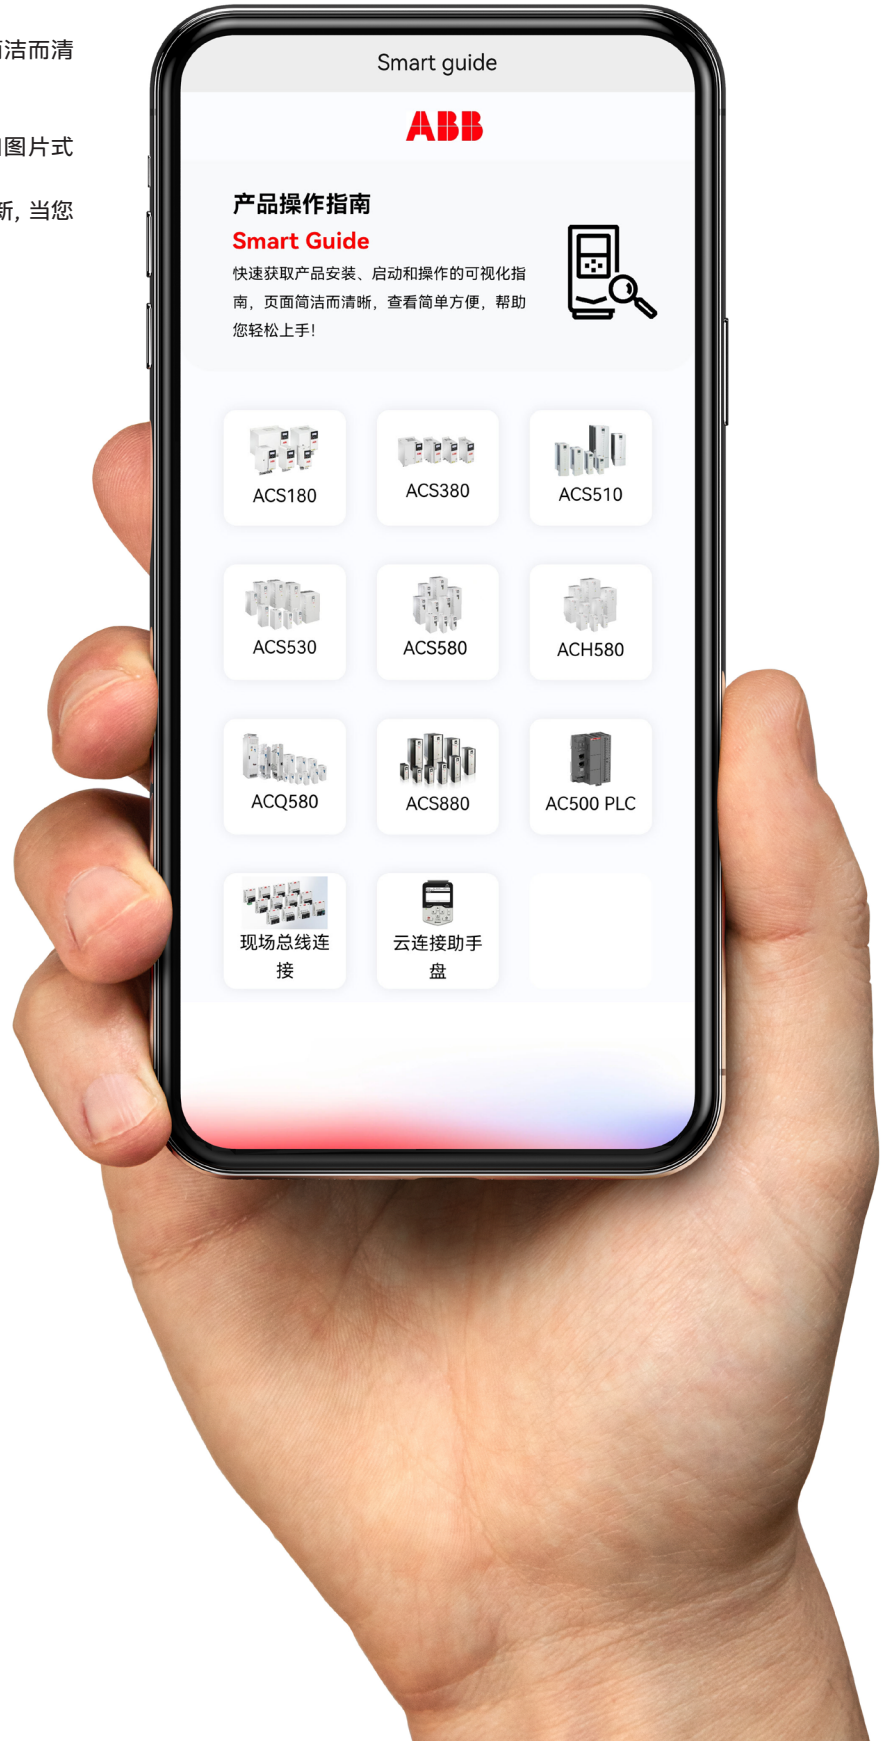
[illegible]洁而清

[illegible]图片式

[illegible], 当您

Smart guide

ABB

产品操作指南

Smart Guide

快速获取产品安装、启动和操作的可视化指南，页面简洁而清晰，查看简单方便，帮助您轻松上手！

ACS180

ACS380

ACS510

ACS530

ACS580

ACH580

ACQ580

ACS880

AC500 PLC

现场总线连接

云连接助手盘